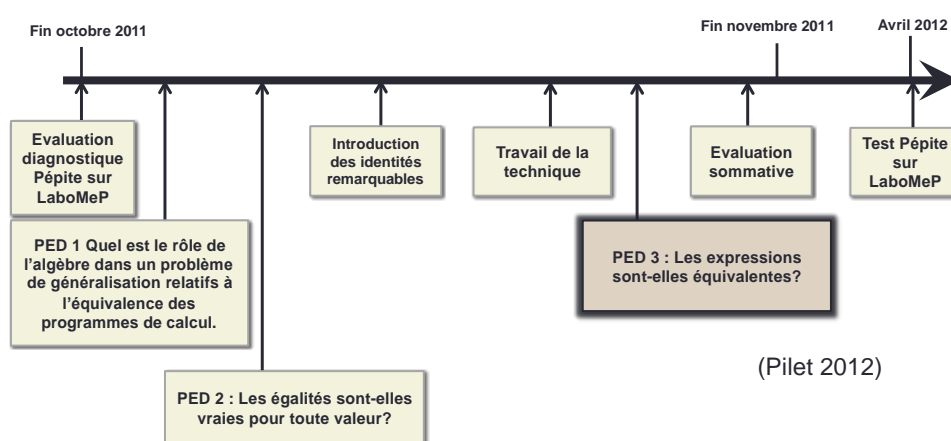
Fin octobre 2011

Fin novembre 2011

Avril 2012

Evaluation diagnostique Pépite sur LaboMeP

Introduction des identités remarquables

Travail de la technique

Evaluation sommative

Test Pépite sur LaboMeP

PED 1 Quel est le rôle de l'algèbre dans un problème de généralisation relatifs à l'équivalence des programmes de calcul.

PED 3 : Les expressions sont-elles équivalentes?

(Pilet 2012)

PED 2 : Les égalités sont-elles vraies pour toute valeur?